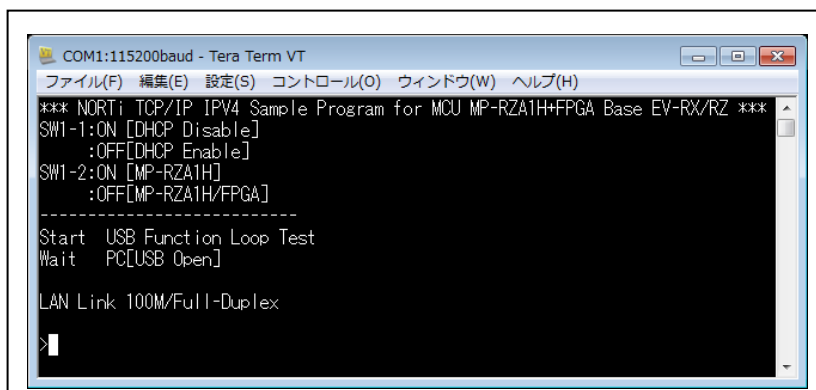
COM1:115200baud - Tera Term VT

ファイル(F) 編集(E) 設定(S) コントロール(O) ウィンドウ(W) ヘルプ(H)

*** NORTi TCP/IP IPV4 Sample Program for MCU MP-RZA1H+FPGA Base EV-RX/RZ ***
SW1-1:ON [DHCP Disable]
:OFF[DHCP Enable]
SW1-2:ON [MP-RZA1H]
:OFF[MP-RZA1H/FPGA]
----------------------------
Start USB Function Loop Test
Wait PC[USB Open]

LAN Link 100M/Full-Duplex

>